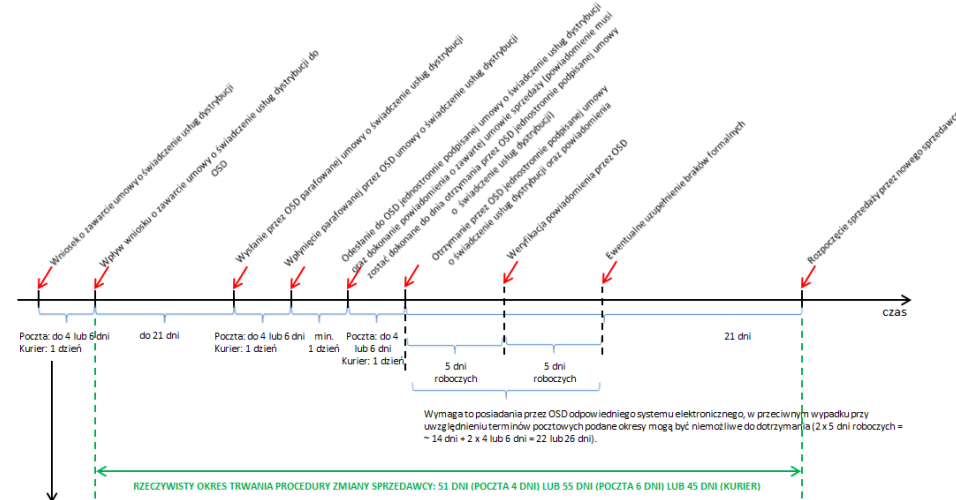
Wniosek o zawarcie umowy o świadczenie usług dystrybucji

Wpływ wniosku o zawarcie umowy o świadczenie usług dystrybucji do OSD

Wysłanie przez OSD parafowanej umowy o świadczenie usług dystrybucji

Wpłynięcie parafowanej przez OSD umowy o świadczenie usług dystrybucji

Odesłanie do OSD jednostronnie podpisanej umowy o świadczenie usług dystrybucji oraz dokonanie powiadomienia o zawartej umowie sprzedaży (powiadomienie musi zostać dokonane do dnia otrzymania przez OSD jednostronnie podpisanej umowy o świadczenie usług dystrybucji)

Otrzymanie przez OSD jednostronnie podpisanej umowy o świadczenie usług dystrybucji oraz powiadomienia

Weryfikacja powiadomienia przez OSD

Ewentualne uzupełnienie braków formalnych

Rozpoczęcie sprzedaży przez nowego sprzedawcę

czas

Poczta: do 4 lub 6 dni
Kurier: 1 dzień

do 21 dni

Poczta: do 4 lub 6 dni
Kurier: 1 dzień

min. 1 dzień

Poczta: do 4 lub 6 dni
Kurier: 1 dzień

21 dni

5 dni roboczych

5 dni roboczych

Wymaga to posiadania przez OSD odpowiedniego systemu elektronicznego, w przeciwnym wypadku przy uwzględnieniu terminów pocztowych podane okresy mogą być niemożliwe do dotrzymania (2 x 5 dni roboczych = ~ 14 dni + 2 x 4 lub 6 dni = 22 lub 26 dni).

RZECZYWISTY OKRES TRWANIA PROCEDURY ZMIANY SPRZEDAWCY: 51 DNI (POCZTA 4 DNI) LUB 55 DNI (POCZTA 6 DNI) LUB 45 DNI (KURIER)